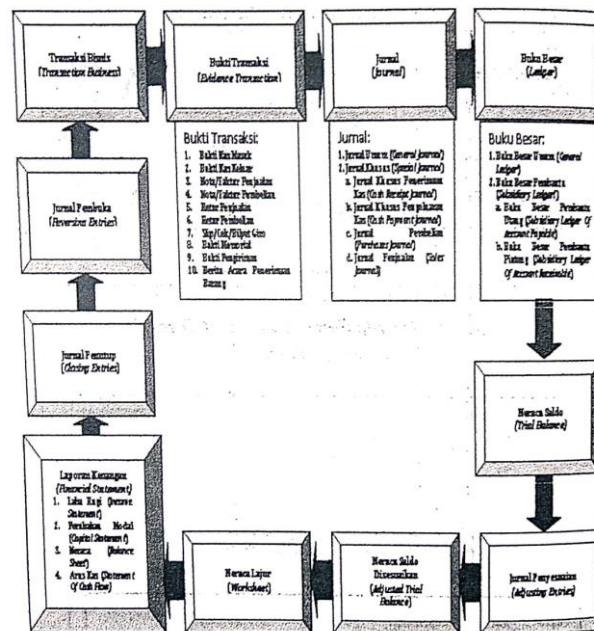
Transaksi Bisnis
(Transaction Business)

Bukti Transaksi
(Evidence Transaction)

Jurnal
(Journal)

Buku Besar
(Ledger)

Bukti Transaksi:
1. Bukti Kas Masuk
2. Bukti Kas Keluar
3. Nota/Faktur Penjualan
4. Nota/Faktur Pembelian
5. Retur Penjualan
6. Retur Pembelian
7. Slip/Cek/Bilyet Giro
8. Bukti Memorial
9. Bukti Pengiriman
10. Berita Acara Penerimaan Barang

Jurnal:
1. Jurnal Umum (General Journal)
2. Jurnal Khusus (Special Journal)
a. Jurnal Khusus Penerimaan Kas (Cash Receipt Journal)
b. Jurnal Khusus Pengeluaran Kas (Cash Payment Journal)
c. Jurnal Pembelian (Purchase Journal)
d. Jurnal Penjualan (Sales Journal)

Buku Besar:
1. Buku Besar Umum (General Ledger)
2. Buku Besar Pembantu (Subsidiary Ledger)
a. Buku Besar Pembantu Utang (Subsidiary Ledger Of Account Payable)
b. Buku Besar Pembantu Piutang (Subsidiary Ledger Of Account Receivable)

Jurnal Pembuka
(Reversing Entries)

Jurnal Penutup
(Closing Entries)

Neraca Saldo
(Trial Balance)

Laporan Keuangan
(Financial Statement)
1. Laba Rugi (Income Statement)
2. Perubahan Modal (Capital Statement)
3. Neraca (Balance Sheet)
4. Arus Kas (Statement Of Cash Flow)

Neraca Lajur
(Worksheet)

Neraca Saldo Disesuaikan
(Adjusted Trial Balance)

Jurnal Penyesuaian
(Adjusting Entries)